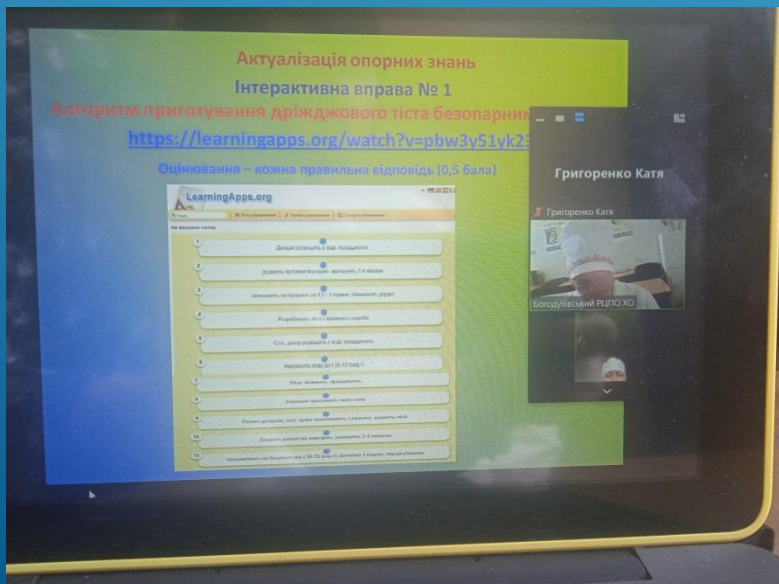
Актуалізація опорних знань

Інтерактивна вправа № 1

Алгоритм приготування дріжджового тіста безопарним

https://learningapps.org/watch?v=pbw3y51yk23

Оцінювання – кожна правильна відповідь (0,5 бала)

LearningApps.org

Григоренко Катя

Григоренко Катя

Богодухівський РЦПО ХО

1 Дріжджі розводять у воді, проціджують

2 Додають просіяне борошно, вимішують 7-8 хвилин

3 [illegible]

4 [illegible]

5 Сіль, цукор розводять у воді, проціджують

6 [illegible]

7 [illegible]

8 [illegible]

9 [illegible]

10 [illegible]

11 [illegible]